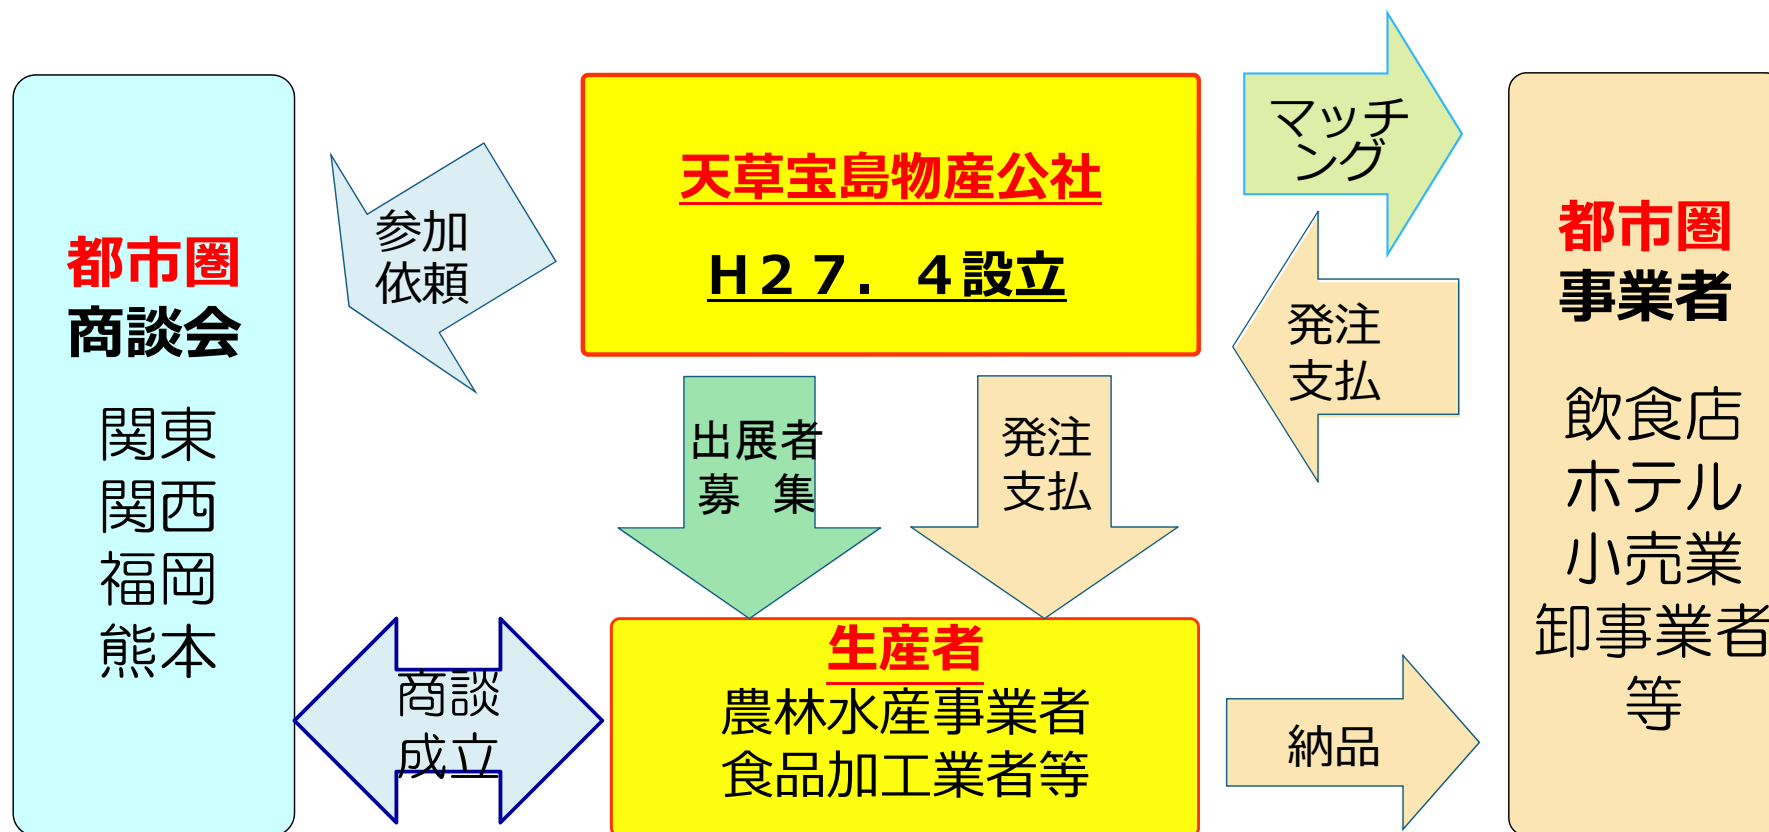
都市圏
商談会

関東
関西
福岡
熊本

参加
依頼

天草宝島物産公社

H27．4設立

マッチング

発注
支払

都市圏
事業者

飲食店
ホテル
小売業
卸事業者
等

出展者
募　集

発注
支払

商談
成立

生産者
農林水産事業者
食品加工業者等

納品